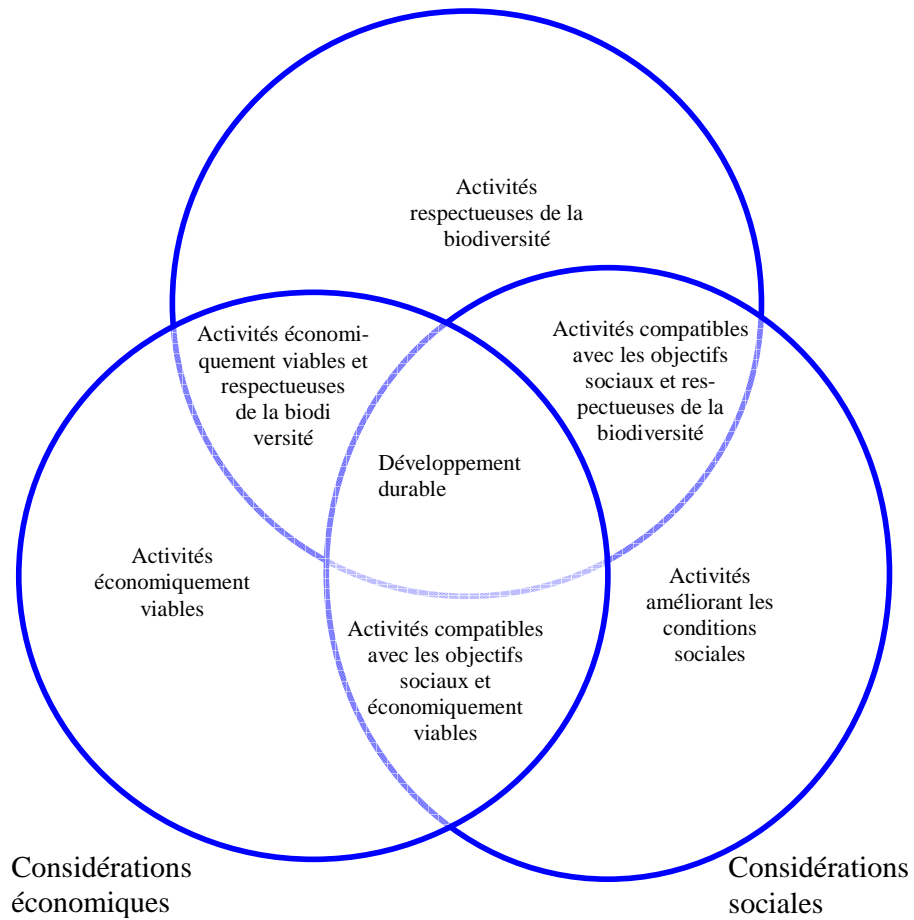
Activités respectueuses de la biodiversité

Activités économiquement viables et respectueuses de la biodi versité

Activités compatibles avec les objectifs sociaux et respectueuses de la biodiversité

Développement durable

Activités économiquement viables

Activités améliorant les conditions sociales

Activités compatibles avec les objectifs sociaux et économiquement viables

Considérations économiques

Considérations sociales